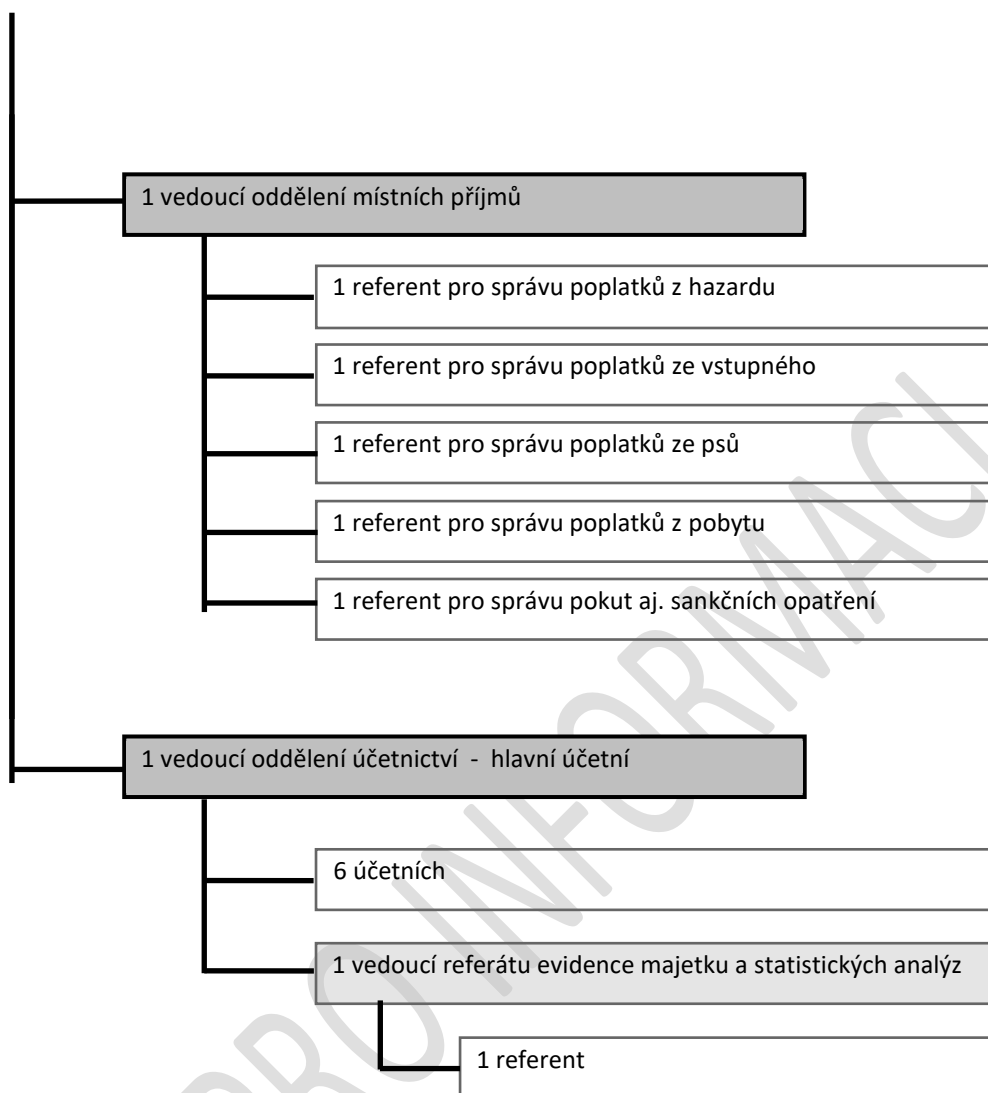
1 vedoucí oddělení místních příjmů

1 referent pro správu poplatků z hazardu

1 referent pro správu poplatků ze vstupného

1 referent pro správu poplatků ze psů

1 referent pro správu poplatků z pobytu

1 referent pro správu pokut aj. sankčních opatření

1 vedoucí oddělení účetnictví - hlavní účetní

6 účetních

1 vedoucí referátu evidence majetku a statistických analýz

1 referent

PRO INFORMACI